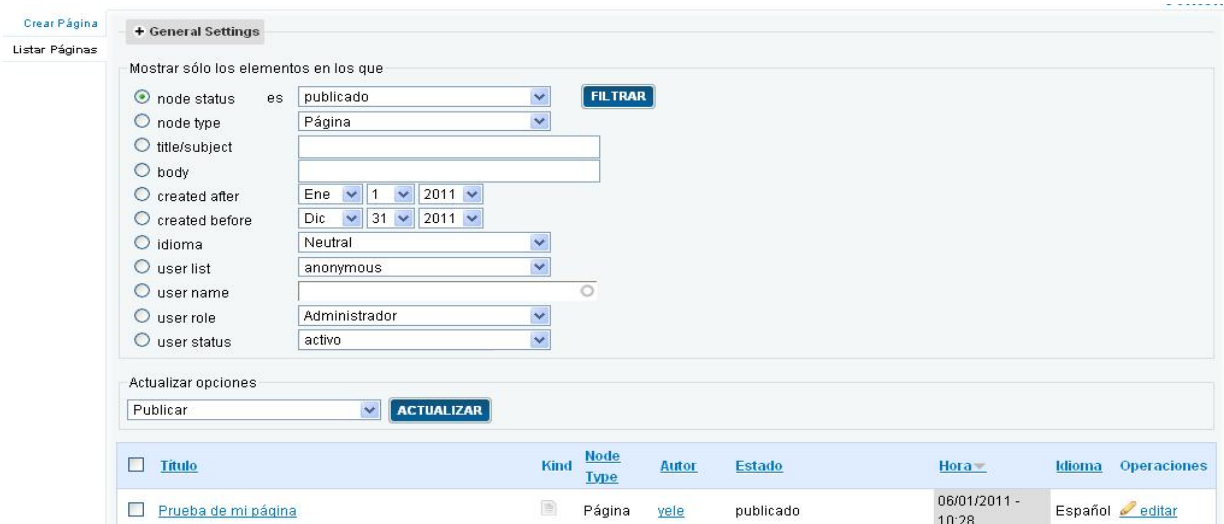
Crear Página
Listar Páginas

+ General Settings

Mostrar sólo los elementos en los que

node status es publicado FILTRAR
node type Página
title/subject
body
created after Ene 1 2011
created before Dic 31 2011
idioma Neutral
user list anonymous
user name
user role Administrador
user status activo

Actualizar opciones
Publicar ACTUALIZAR

| Título | Kind | Node Type | Autor | Estado | Hora | Idioma | Operaciones |
|---|---|---|---|---|---|---|---|
| Prueba de mi página | | Página | yele | publicado | 06/01/2011 - 10:28 | Español | editar |